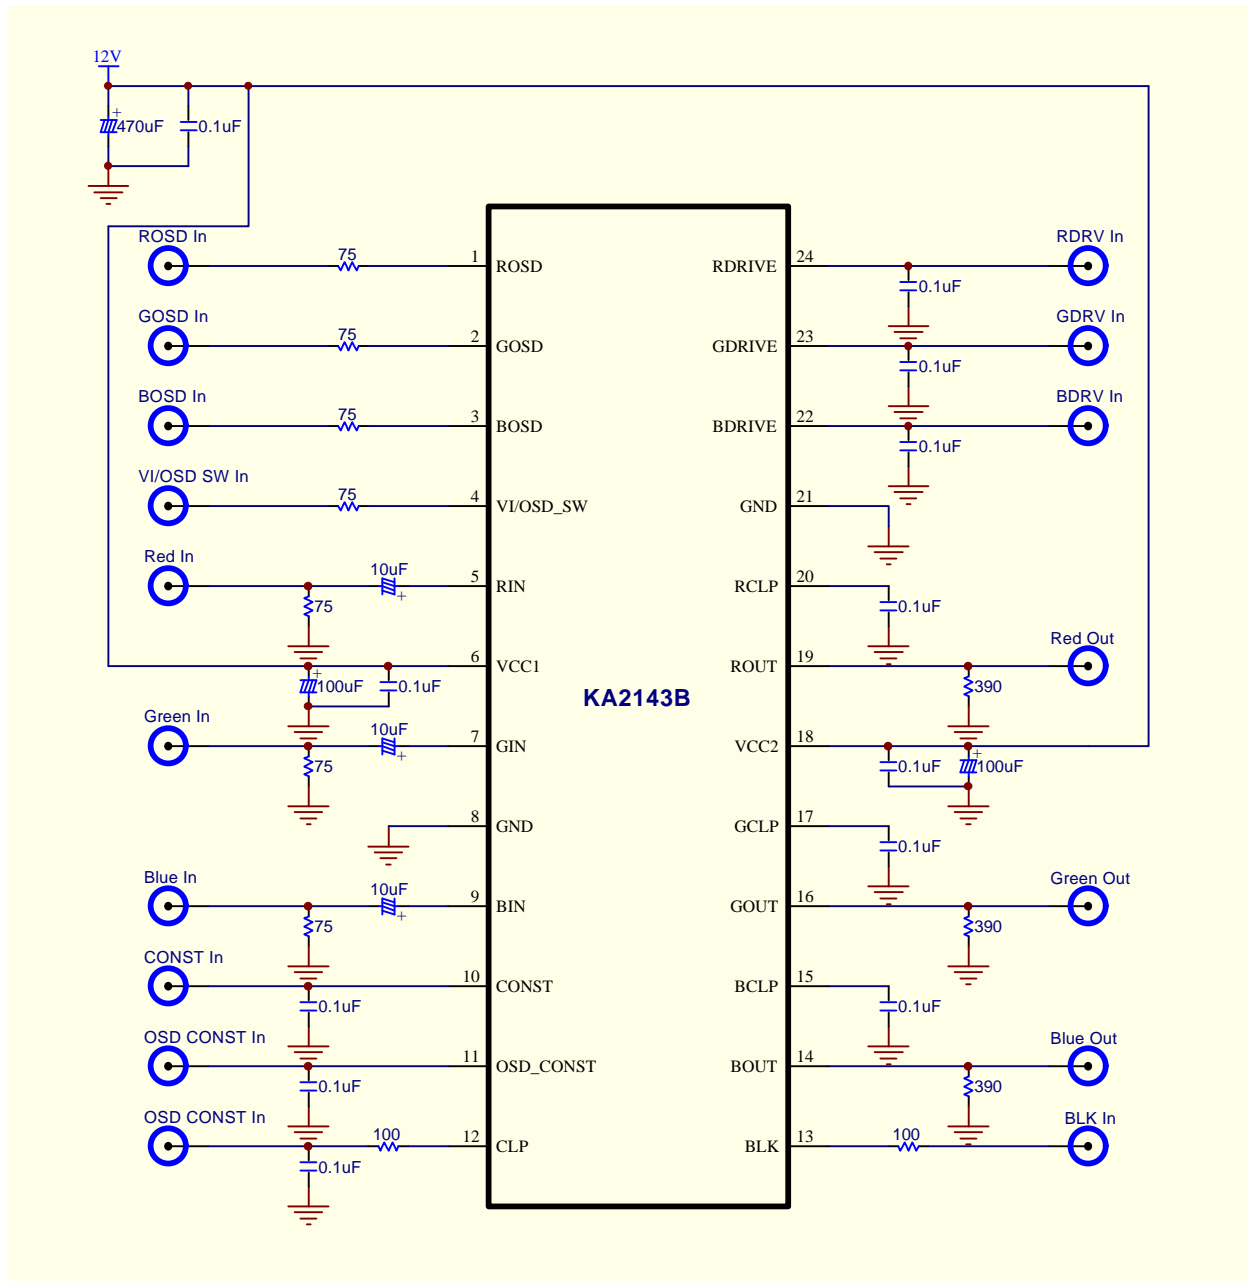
12V

470uF

0.1uF

KA2143B

ROSD In
75
1 ROSD

GOSD In
75
2 GOSD

BOSD In
75
3 BOSD

VI/OSD SW In
75
4 VI/OSD_SW

Red In
10uF
75
5 RIN

6 VCC1
100uF
0.1uF

Green In
10uF
75
7 GIN

8 GND

Blue In
10uF
75
9 BIN

CONST In
0.1uF
10 CONST

OSD CONST In
0.1uF
11 OSD_CONST

OSD CONST In
100
0.1uF
12 CLP

RDRV In
24 RDRIVE
0.1uF

GDRV In
23 GDRIVE
0.1uF

BDRV In
22 BDRIVE
0.1uF

21 GND

20 RCLP
0.1uF

Red Out
19 ROUT
390

18 VCC2
0.1uF
100uF

17 GCLP
0.1uF

Green Out
16 GOUT
390

15 BCLP
0.1uF

Blue Out
14 BOUT
390

BLK In
13 BLK
100